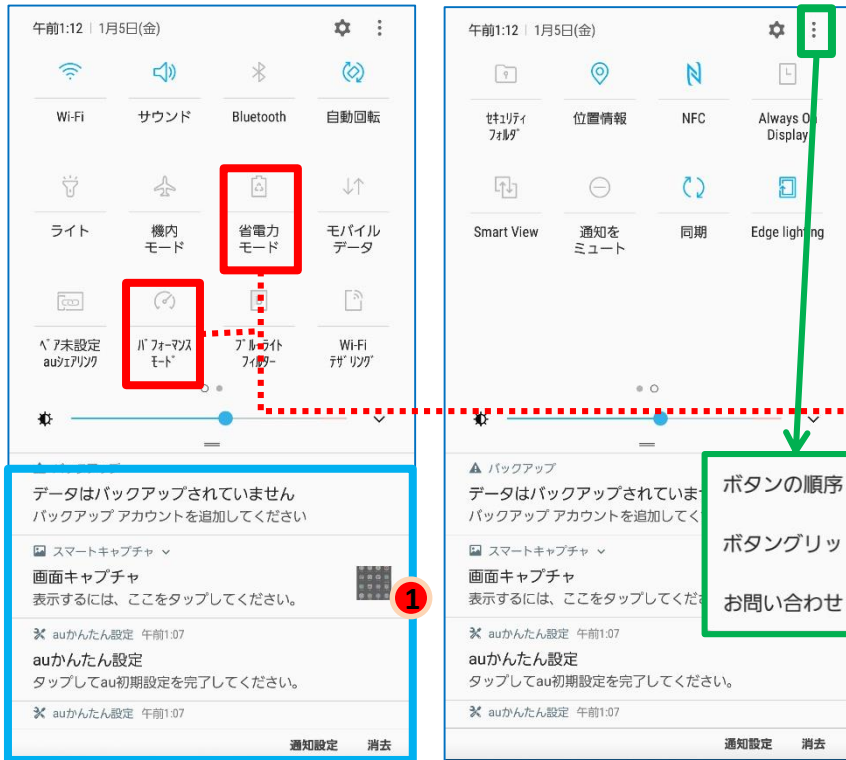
午前1:12 | 1月5日(金)

Wi-Fi
サウンド
Bluetooth
自動回転

ライト
機内モード
省電力モード
モバイルデータ

ペア未設定 auシェアリング
パフォーマンスモード
ブルーライトフィルター
Wi-Fiテザリング

データはバックアップされていません
バックアップ アカウントを追加してください

スマートキャプチャ
画面キャプチャ
表示するには、ここをタップしてください。

1

auかんたん設定 午前1:07
auかんたん設定
タップしてau初期設定を完了してください。

auかんたん設定 午前1:07

通知設定 消去

午前1:12 | 1月5日(金)

セキュリティフォルダ
位置情報
NFC
Always On Display

Smart View
通知をミュート
同期
Edge lighting

バックアップ
データはバックアップされていませ
バックアップ アカウントを追加してく

スマートキャプチャ
画面キャプチャ
表示するには、ここをタップしてくだ

auかんたん設定 午前1:07
auかんたん設定
タップしてau初期設定を完了してください。

auかんたん設定 午前1:07

通知設定 消去

ボタンの順序
ボタングリッ
お問い合わせ